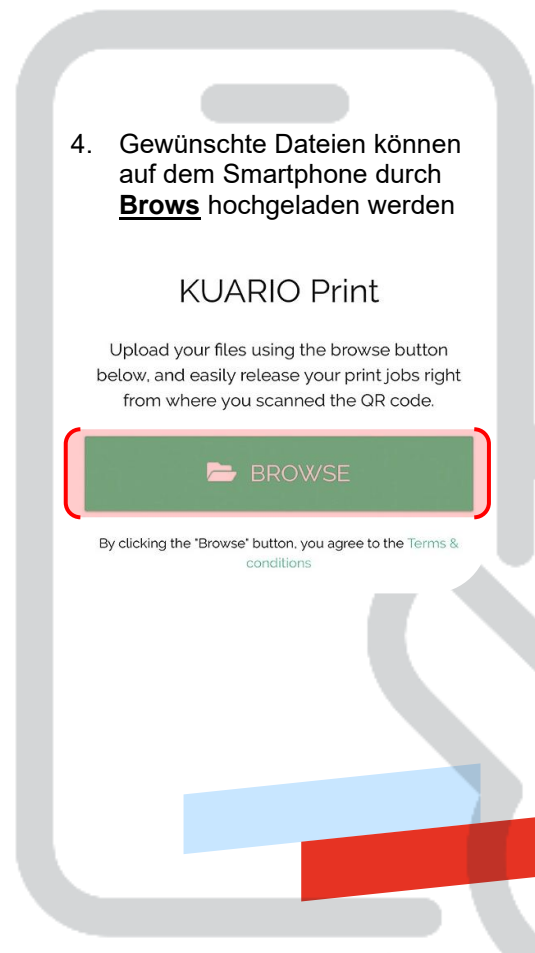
4. Gewünschte Dateien können auf dem Smartphone durch **Brows** hochgeladen werden

KUARIO Print

Upload your files using the browse button below, and easily release your print jobs right from where you scanned the QR code.

BROWSE

By clicking the "Browse" button, you agree to the Terms & conditions